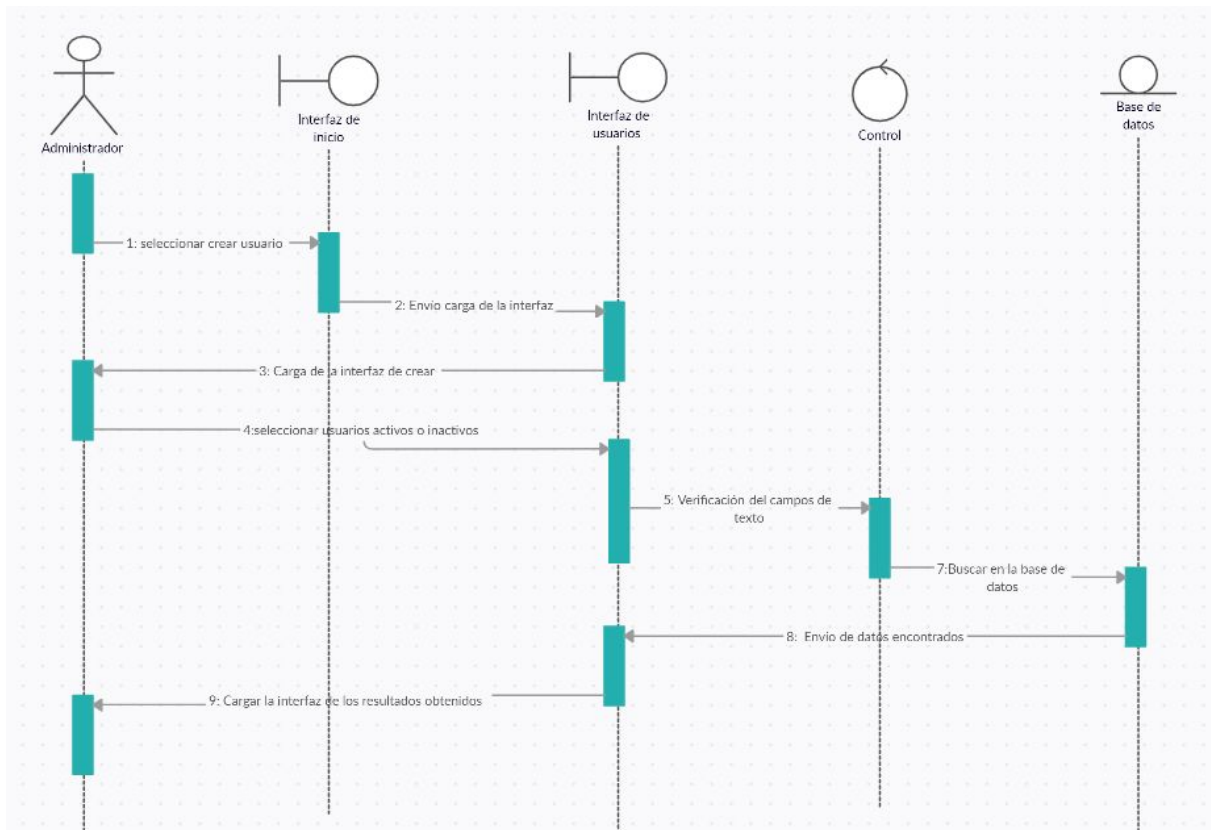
Administrador

Interfaz de inicio

Interfaz de usuarios

Control

Base de datos

1: seleccionar crear usuario

2: Envio carga de la interfaz

3: Carga de la interfaz de crear

4:seleccionar usuarios activos o inactivos

5: Verificación del campos de texto

7:Buscar en la base de datos

8: Envio de datos encontrados

9: Cargar la interfaz de los resultados obtenidos